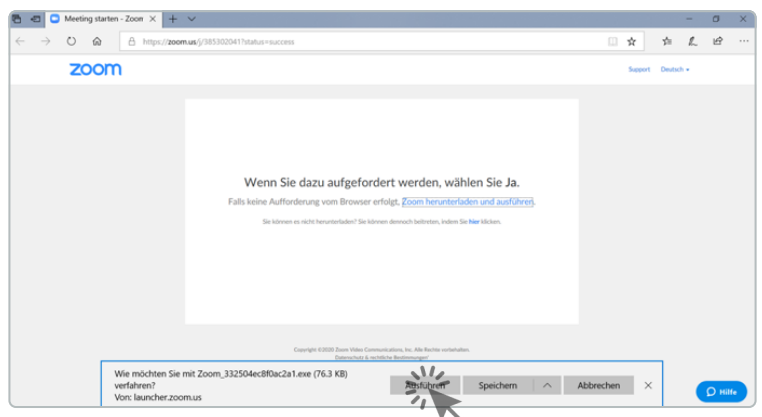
Meeting starten - Zoom ×

https://zoom.us/j/385302041?status=success

zoom

Support Deutsch ▾

Wenn Sie dazu aufgefordert werden, wählen Sie Ja.

Falls keine Aufforderung vom Browser erfolgt, Zoom herunterladen und ausführen.

Sie können es nicht herunterladen? Sie können dennoch beitreten, indem Sie hier klicken.

Copyright ©2020 Zoom Video Communications, Inc. Alle Rechte vorbehalten.
Datenschutz & rechtliche Bestimmungen

Wie möchten Sie mit Zoom_332504ec8f0ac2a1.exe (76.3 KB) verfahren?
Von: launcher.zoom.us

Ausführen Speichern Abbrechen ×

Hilfe